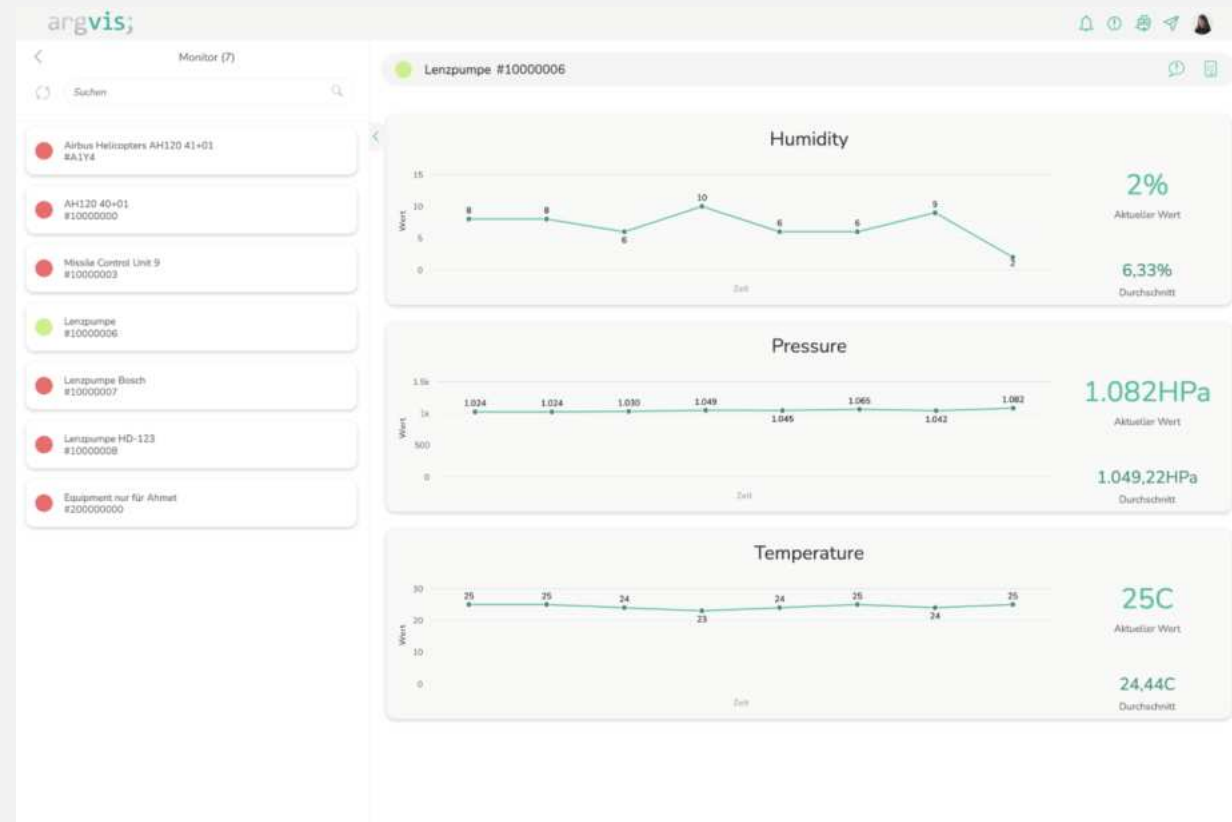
argvis;

Monitor (7)

Suchen

Airbus Helicopters AH120 41+01
#A1Y4

AH120 40+01
#10000000

Missile Control Unit 9
#10000003

Lenzpumpe
#10000006

Lenzpumpe Bosch
#10000007

Lenzpumpe HD-123
#10000008

Equipment nur für Ahmet
#200000000

Lenzpumpe #10000006

Humidity

15
10
5
0
Wert
8 8 6 10 6 6 9 2
Zeit

2%
Aktueller Wert

6,33%
Durchschnitt

Pressure

1.5k
1k
500
0
Wert
1.024 1.024 1.030 1.049 1.045 1.065 1.042 1.082
Zeit

1.082HPa
Aktueller Wert

1.049,22HPa
Durchschnitt

Temperature

30
20
10
0
Wert
25 25 24 23 24 25 24 25
Zeit

25C
Aktueller Wert

24,44C
Durchschnitt